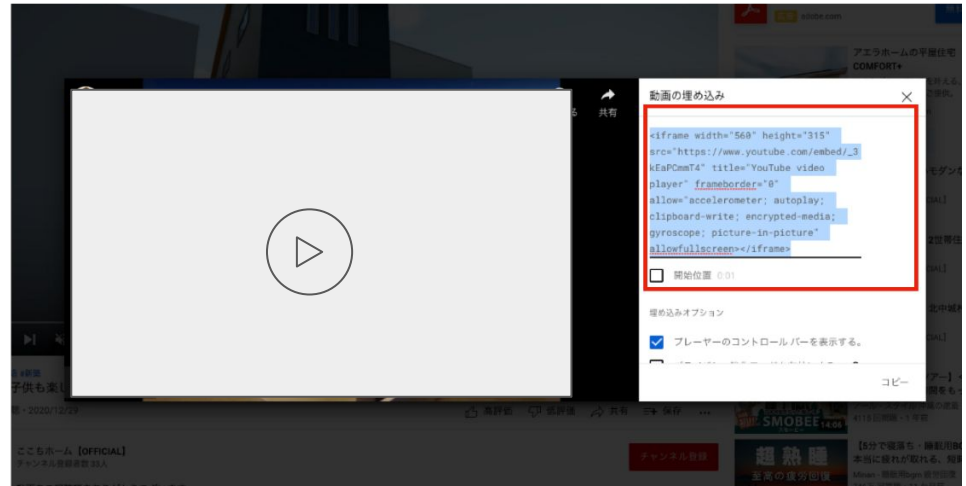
動画の埋め込み

<iframe width="560" height="315" src="https://www.youtube.com/embed/_3kEaPCmmT4" title="YouTube video player" frameborder="0" allow="accelerometer; autoplay; clipboard-write; encrypted-media; gyroscope; picture-in-picture" allowfullscreen></iframe>

開始位置 0:01

埋め込みオプション

プレーヤーのコントロール バーを表示する。

コピー

共有

ここちホーム【OFFICIAL】

チャンネル登録

アエラホームの平屋住宅 COMFORT+

SMOBEE

超熟睡

【5分で寝落ち・睡眠用BG
本当に疲れが取れる。

adobe.com

高評価 低評価 共有 保存

子供も楽し

2020/12/29